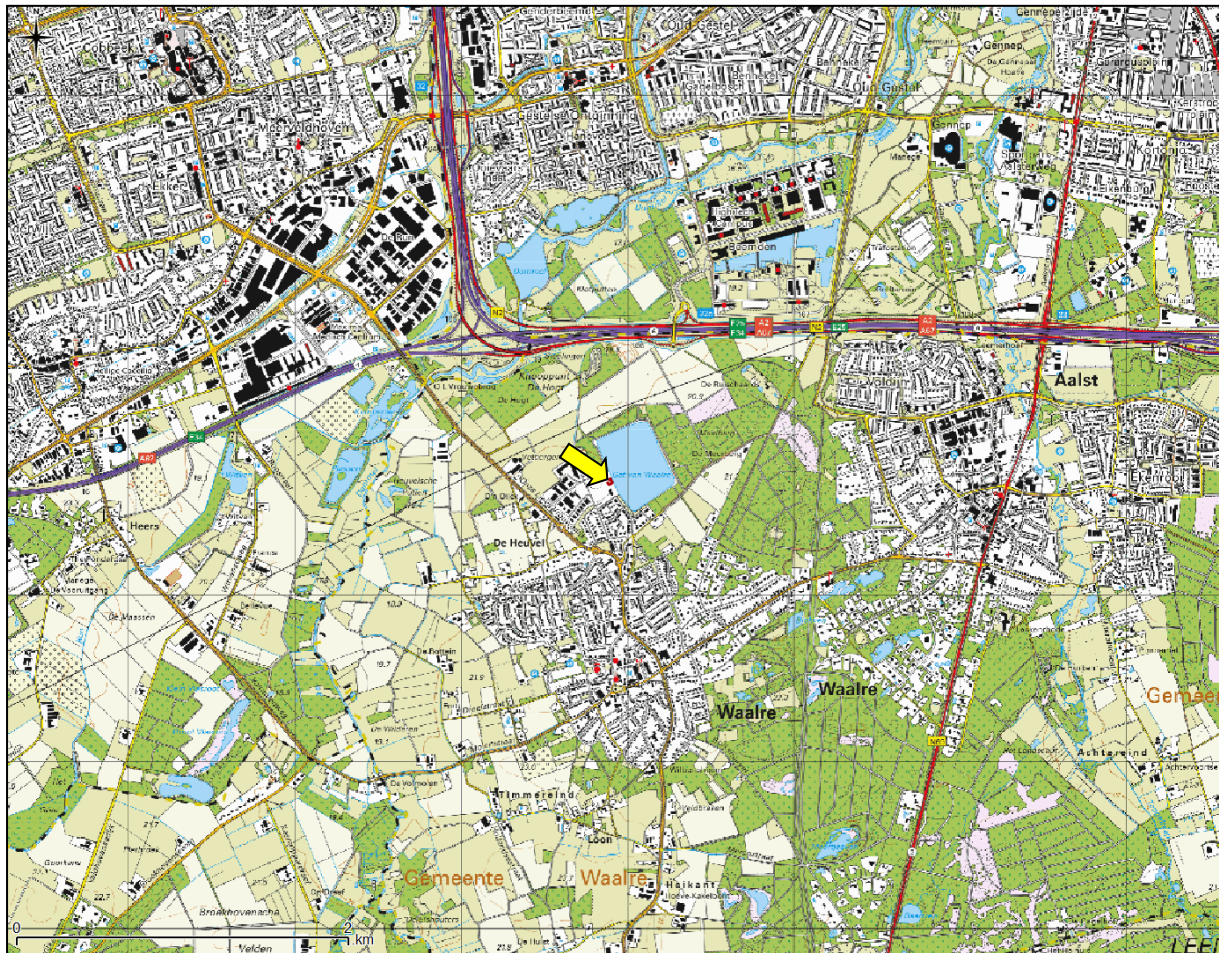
Aalst

De Heuvel

Heers

Waalre

Waalre

Timmereind

Loon

Gemeente Waalre

Gemeente

Achtereind

Haikant

Meerveldhoven

Oud Gestel

Gennep

Eikenburg

Veldhoven

Velden

Broekhovenseweg

A2

A67

N2

0

2 km

LEEN